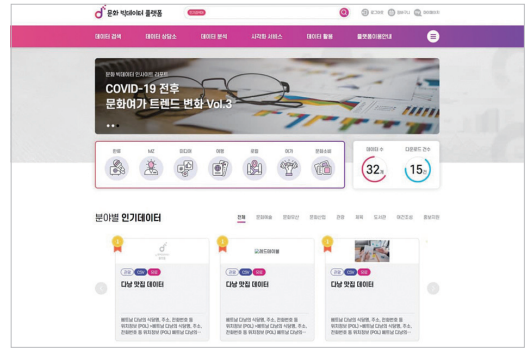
문화 빅데이터 플랫폼

로그인 회원가입 사이트맵

데이터 검색 데이터 상점소 데이터 분석 시각화 서비스 데이터 활용 플랫폼이용안내

문화 빅데이터 인사이트 리포트
COVID-19 전후
문화여가 트렌드 변화 Vol.3

공연 MZ 감염병 여행 공원 여가 문화소비

데이터 수 32 다운로드 건수 15

분야별 인기데이터

전체 문화예술 문화유산 관광 체육 도서관 미디어 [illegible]

관광 CSV 유료
다낭 맛집 데이터
베트남 다낭의 식당명, 주소, 전화번호 등 위치정보 (POI) • 베트남 다낭의 식당명, 주소, 전화번호 등 위치정보 (POI) 베트남 다낭의 ...

관광 CSV 유료
다낭 맛집 데이터
베트남 다낭의 식당명, 주소, 전화번호 등 위치정보 (POI) • 베트남 다낭의 식당명, 주소, 전화번호 등 위치정보 (POI) 베트남 다낭의 ...

관광 CSV 유료
다낭 맛집 데이터
베트남 다낭의 식당명, 주소, 전화번호 등 위치정보 (POI) • 베트남 다낭의 식당명, 주소, 전화번호 등 위치정보 (POI) 베트남 다낭의 ...